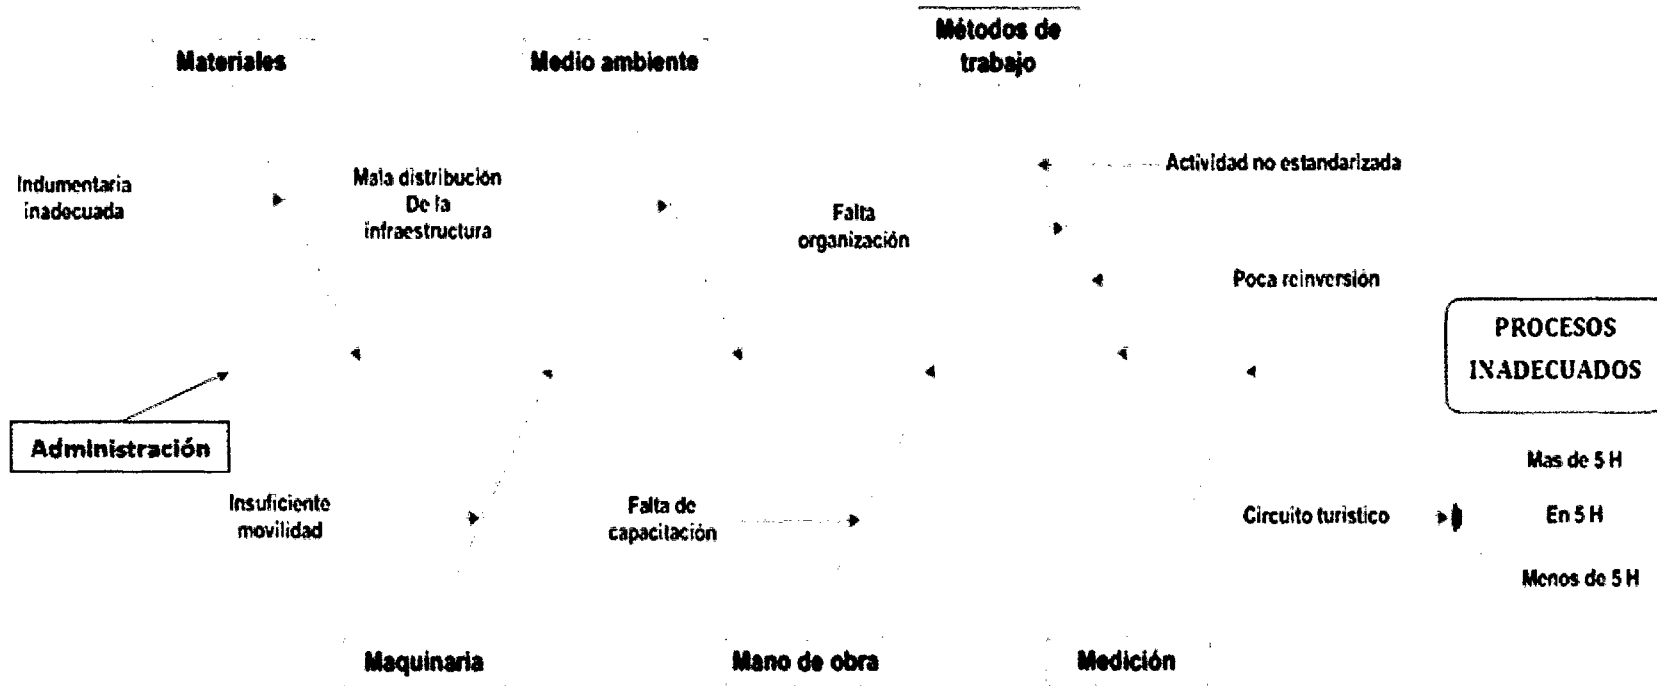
Materiales

Medio ambiente

Métodos de trabajo

Actividad no estandarizada

Indumentaria inadecuada

Mala distribución De la infraestructura

Falta organización

Poca reinversión

PROCESOS INADECUADOS

Administración

Mas de 5 H

Insuficiente movilidad

Falta de capacitación

Circuito turistico

En 5 H

Menos de 5 H

Maquinaria

Mano de obra

Medición